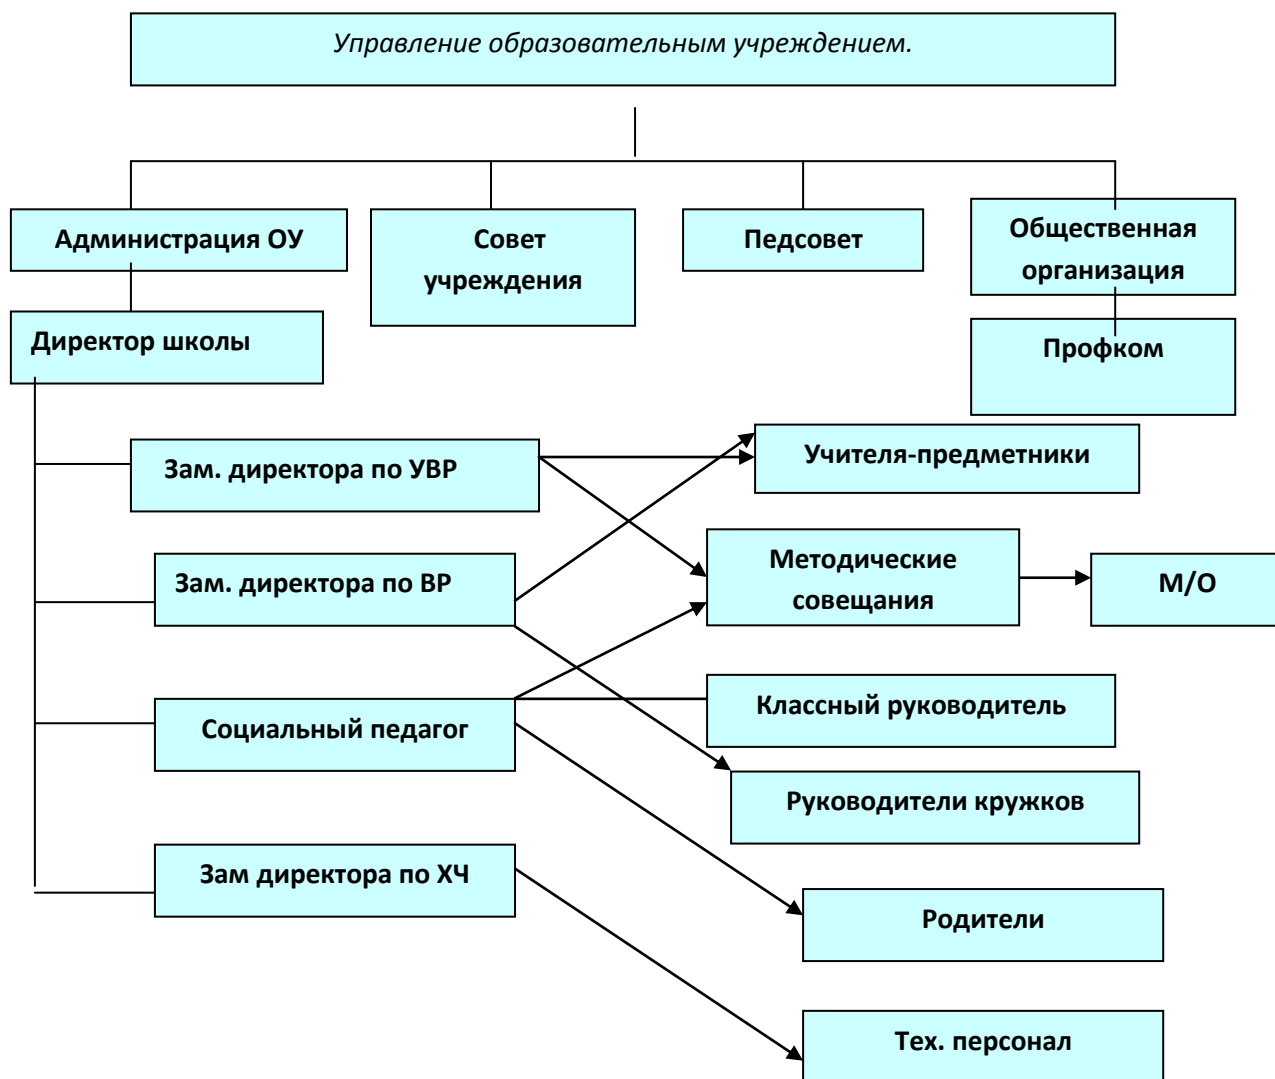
Управление образовательным учреждением.

Администрация ОУ

Совет учреждения

Педсовет

Общественная организация

Директор школы

Профком

Зам. директора по УВР

Учителя-предметники

Зам. директора по ВР

Методические совещания

М/О

Социальный педагог

Классный руководитель

Руководители кружков

Зам директора по ХЧ

Родители

Тех. персонал